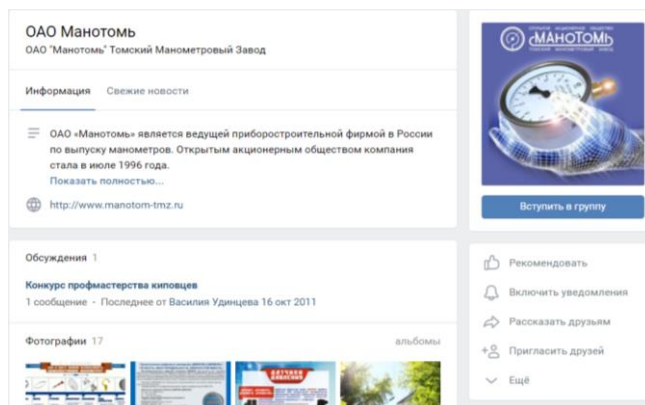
ОАО Манотомь
ОАО "Манотомь" Томский Манометровый Завод

Информация Свежие новости

ОАО «Манотомь» является ведущей приборостроительной фирмой в России по выпуску манометров. Открытым акционерным обществом компания стала в июле 1996 года.
Показать полностью...

http://www.манотом-tmz.ru

Обсуждения 1

Конкурс профмастерства киповцев
1 сообщение · Последнее от Василия Удинцева 16 окт 2011

Фотографии 17 альбомы

«МАНОТОМЬ»

Вступить в группу

Рекомендовать
Включить уведомления
Рассказать друзьям
Пригласить друзей
Ещё